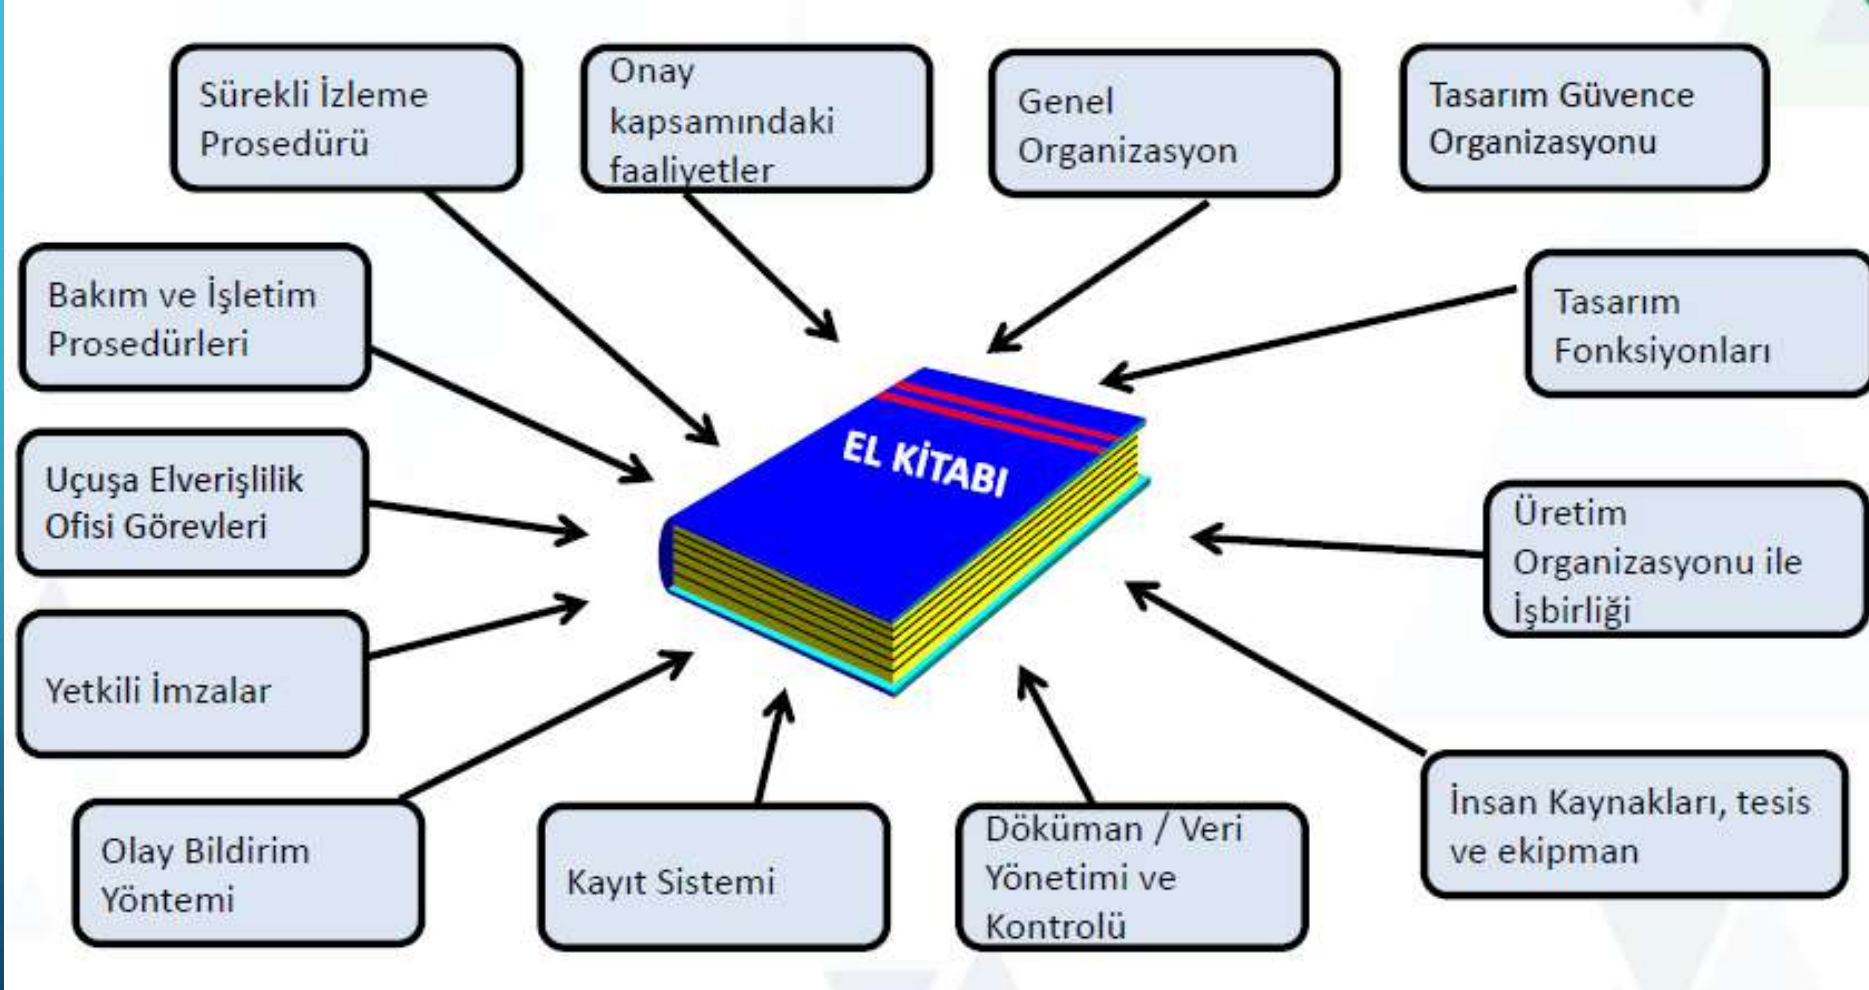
Sürekli İzleme Prosedürü

Onay kapsamındaki faaliyetler

Genel Organizasyon

Tasarım Güvence Organizasyonu

Bakım ve İşletim Prosedürleri

Tasarım Fonksiyonları

EL KİTABI

Uçuşa Elverişlilik Ofisi Görevleri

Üretim Organizasyonu ile İşbirliği

Yetkili İmzalar

Olay Bildirim Yöntemi

Kayıt Sistemi

Döküman / Veri Yönetimi ve Kontrolü

İnsan Kaynakları, tesis ve ekipman